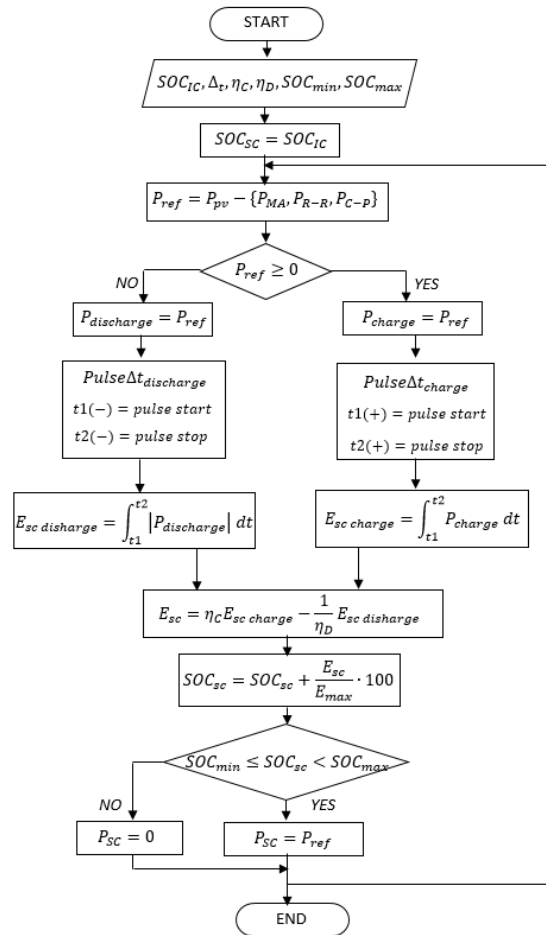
START

$SOC_{IC}, \Delta_t, \eta_C, \eta_D, SOC_{min}, SOC_{max}$

$SOC_{SC} = SOC_{IC}$

$P_{ref} = P_{pv} - \{P_{MA}, P_{R-R}, P_{C-p}\}$

$P_{ref} \geq 0$

NO

YES

$P_{discharge} = P_{ref}$

$P_{charge} = P_{ref}$

$Pulse \Delta t_{discharge}$
$t1(-) = pulse\ start$
$t2(-) = pulse\ stop$

$Pulse \Delta t_{charge}$
$t1(+) = pulse\ start$
$t2(+) = pulse\ stop$

$E_{sc\ disharge} = \int_{t1}^{t2} |P_{discharge}|\, dt$

$E_{sc\ charge} = \int_{t1}^{t2} P_{charge}\, dt$

$E_{sc} = \eta_C E_{sc\ charge} - \frac{1}{\eta_D} E_{sc\ disharge}$

$SOC_{sc} = SOC_{sc} + \frac{E_{sc}}{E_{max}} \cdot 100$

$SOC_{min} \leq SOC_{sc} < SOC_{max}$

NO

YES

$P_{SC} = 0$

$P_{SC} = P_{ref}$

END